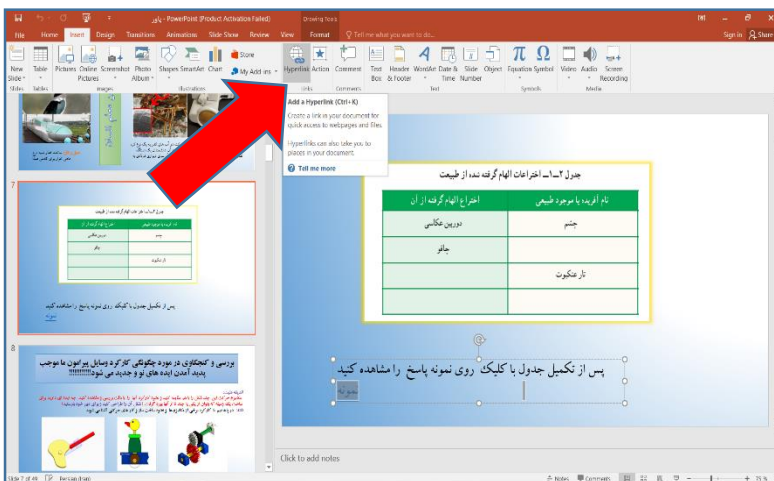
پاور - PowerPoint (Product Activation Failed)

Drawing Tools

File Home Insert Design Transitions Animations Slide Show Review View Format Tell me what you want to do...

Sign in Share

New Slide Table Pictures Online Pictures Screenshot Photo Album Shapes SmartArt Chart Store My Add-ins Hyperlink Action Comment Text Box Header & Footer WordArt Date & Time Slide Number Object Equation Symbol Video Audio Screen Recording

Slides Tables Images Illustrations Add-ins Links Comments Text Symbols Media

Add a Hyperlink (Ctrl+K)

Create a link in your document for quick access to webpages and files.

Hyperlinks can also take you to places in your document.

Tell me more

7

8

بررسی و کنجکاوی در مورد چگونگی کارکرد وسایل پیرامون ما موجب پدید آمدن ایده های نو و جدید می شود!!!!!!!!!!

جدول ۲_۱ــ اختراعات الهام گرفته شده از طبیعت

| نام آفریده یا موجود طبیعی | اختراع الهام گرفته از آن |
|---|---|
| چشم | دوربین عکاسی |
| | چاقو |
| تار عنکبوت | |
| | |

پس از تکمیل جدول با کلیک روی نمونه پاسخ را مشاهده کنید

نمونه

Click to add notes

Slide 7 of 49 Persian (Iran) Notes Comments 75 %